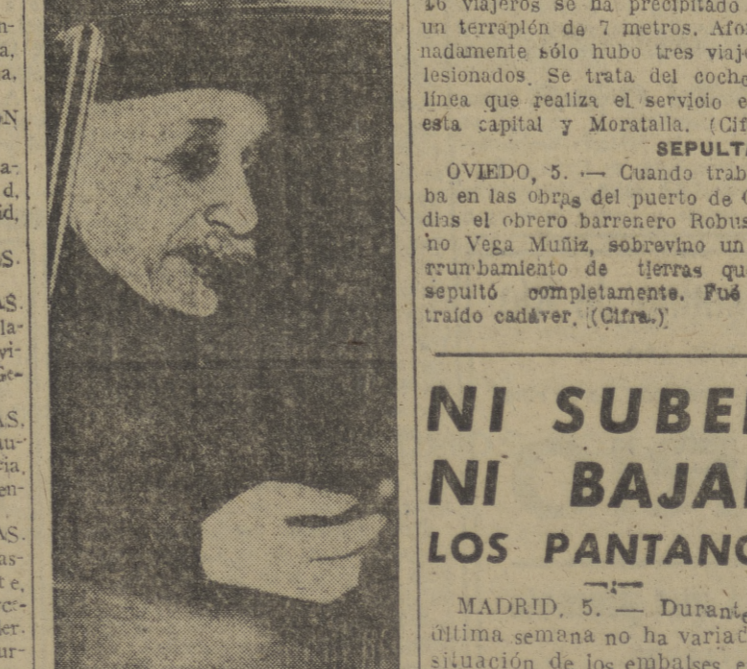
n-
a,
a,

N

a-
d,
id,

S.

S.
la-
vi-
Ge-

S.
au-
ia,
en-

S.
as-
t e,
ci-
er.
ur-

16 viajeros se ha precipitado un terraplén de 7 metros. Afor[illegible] nadamente sólo hubo tres viaje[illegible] lesionados. Se trata del coche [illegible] línea que realiza el servicio e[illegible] esta capital y Moratalla. (Cif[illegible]

SEPULTA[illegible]

OVIEDO, 5. — Cuando trab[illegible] ba en las obras del puerto de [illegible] días el obrero barrenero Robus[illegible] no Vega Muñiz, sobrevino un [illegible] rrumbamiento de tierras qu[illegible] sepultó completamente. Fué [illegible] traído cadáver. (Cifra.)

NI SUBE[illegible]
NI BAJA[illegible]
LOS PANTANO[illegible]

MADRID, 5. — Durant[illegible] última semana no ha variad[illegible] situación de los embalses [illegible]